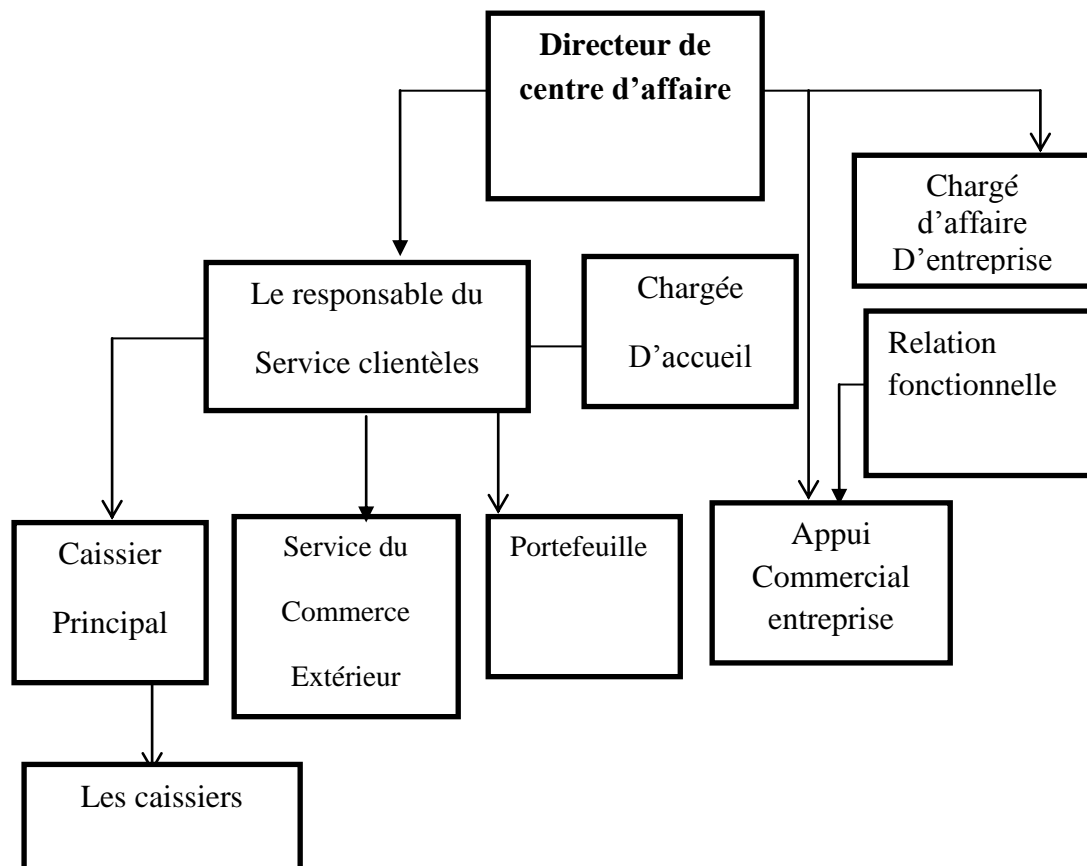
**Directeur de centre d'affaire**

Chargé d'affaire D'entreprise

Le responsable du Service clientèles

Chargée D'accueil

Relation fonctionnelle

Caissier Principal

Service du Commerce Extérieur

Portefeuille

Appui Commercial entreprise

Les caissiers